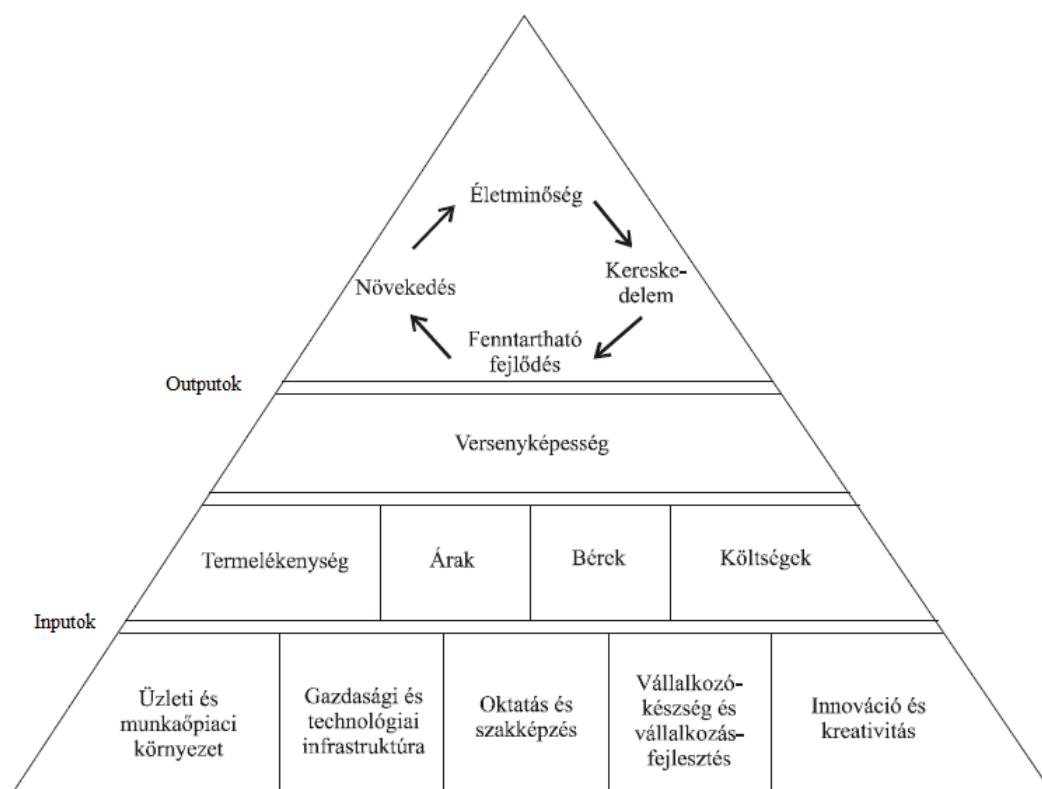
Életminőség

Növekedés

Kereskedelem

Fenntartható fejlődés

Outputok

Versenyképesség

| Termelékenység | Árak | Bérek | Költségek |
|---|---|---|---|

Inputok

| Üzleti és munkaőpiaci környezet | Gazdasági és technológiai infrastruktúra | Oktatás és szakképzés | Vállalkozó-készség és vállalkozás-fejlesztés | Innováció és kreativitás |
|---|---|---|---|---|